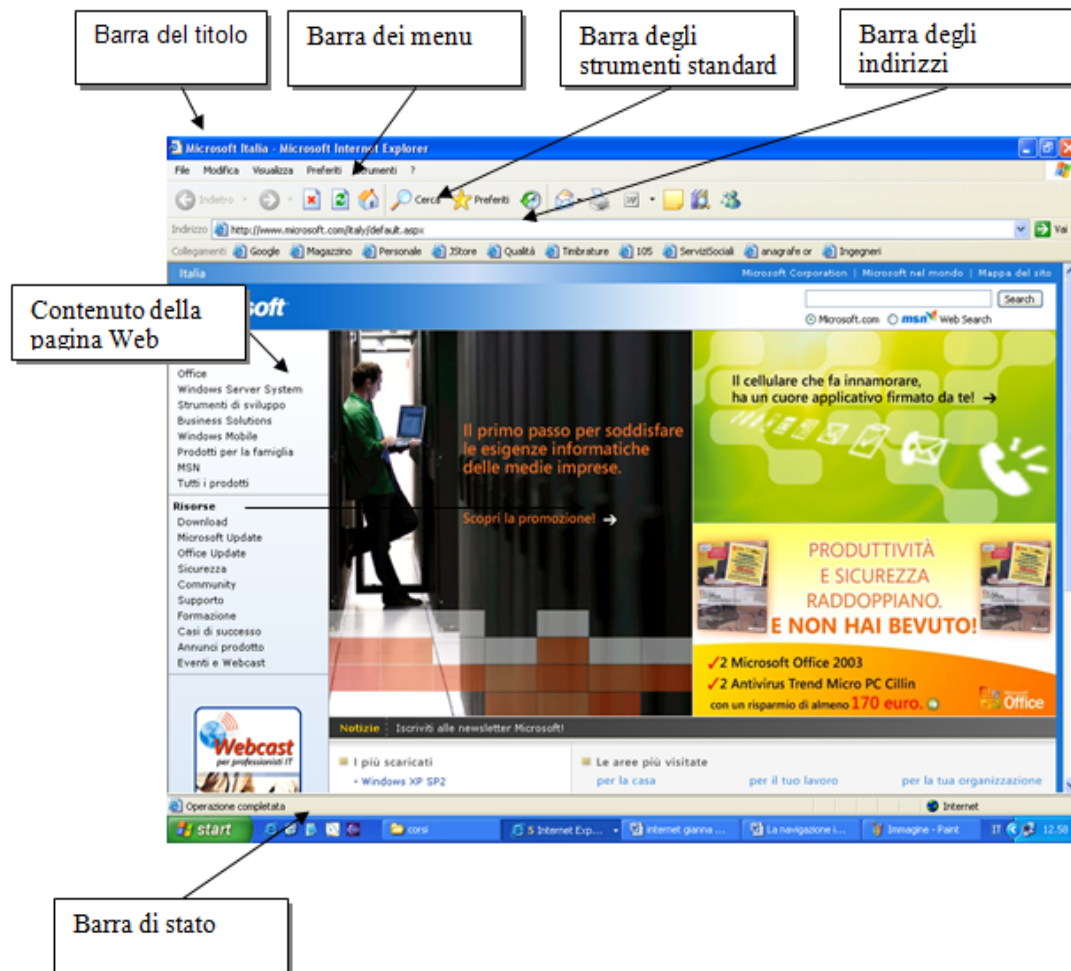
Barra del titolo

Barra dei menu

Barra degli strumenti standard

Barra degli indirizzi

Microsoft Italia - Microsoft Internet Explorer

File Modifica Visualizza Preferiti Strumenti ?

Indietro Cerca Preferiti

Indirizzo http://www.microsoft.com/italy/default.aspx Vai

Collegamenti Google Magazzino Personale JStore Qualità Timbrature 105 ServiziSociali anagrafe or Ingegneri

Italia

Microsoft Corporation | Microsoft nel mondo | Mappa del sito

Contenuto della pagina Web

soft

Search

Microsoft.com msn Web Search

Office
Windows Server System
Strumenti di sviluppo
Business Solutions
Windows Mobile
Prodotti per la famiglia
MSN
Tutti i prodotti

Risorse
Download
Microsoft Update
Office Update
Sicurezza
Community
Supporto
Formazione
Casi di successo
Annunci prodotto
Eventi e Webcast

Il primo passo per soddisfare le esigenze informatiche delle medie imprese.

Scopri la promozione!

Il cellulare che fa innamorare, ha un cuore applicativo firmato da te!

PRODUTTIVITÀ E SICUREZZA RADDOPPIANO. E NON HAI BEVUTO!

2 Microsoft Office 2003
2 Antivirus Trend Micro PC Cillin
con un risparmio di almeno 170 euro.

Office

Webcast
per professionisti IT

Notizie Iscriviti alle newsletter Microsoft!

I più scaricati
• Windows XP SP2

Le aree più visitate
per la casa per il tuo lavoro per la tua organizzazione

Operazione completata

Internet

start corsi 5 Internet Exp... internet gianna ... La navigazione i... Immagine - Paint IT 12.58

Barra di stato